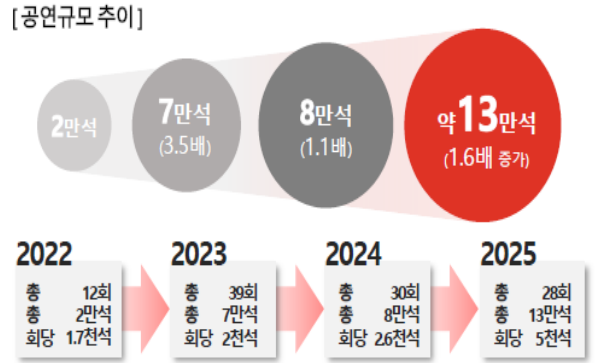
[공연규모 추이]

2만석

7만석
(3.5배)

8만석
(1.1배)

약 13만석
(1.6배 증가)

2022
총 12회
총 2만석
회당 1.7천석

2023
총 39회
총 7만석
회당 2천석

2024
총 30회
총 8만석
회당 2.6천석

2025
총 28회
총 13만석
회당 5천석